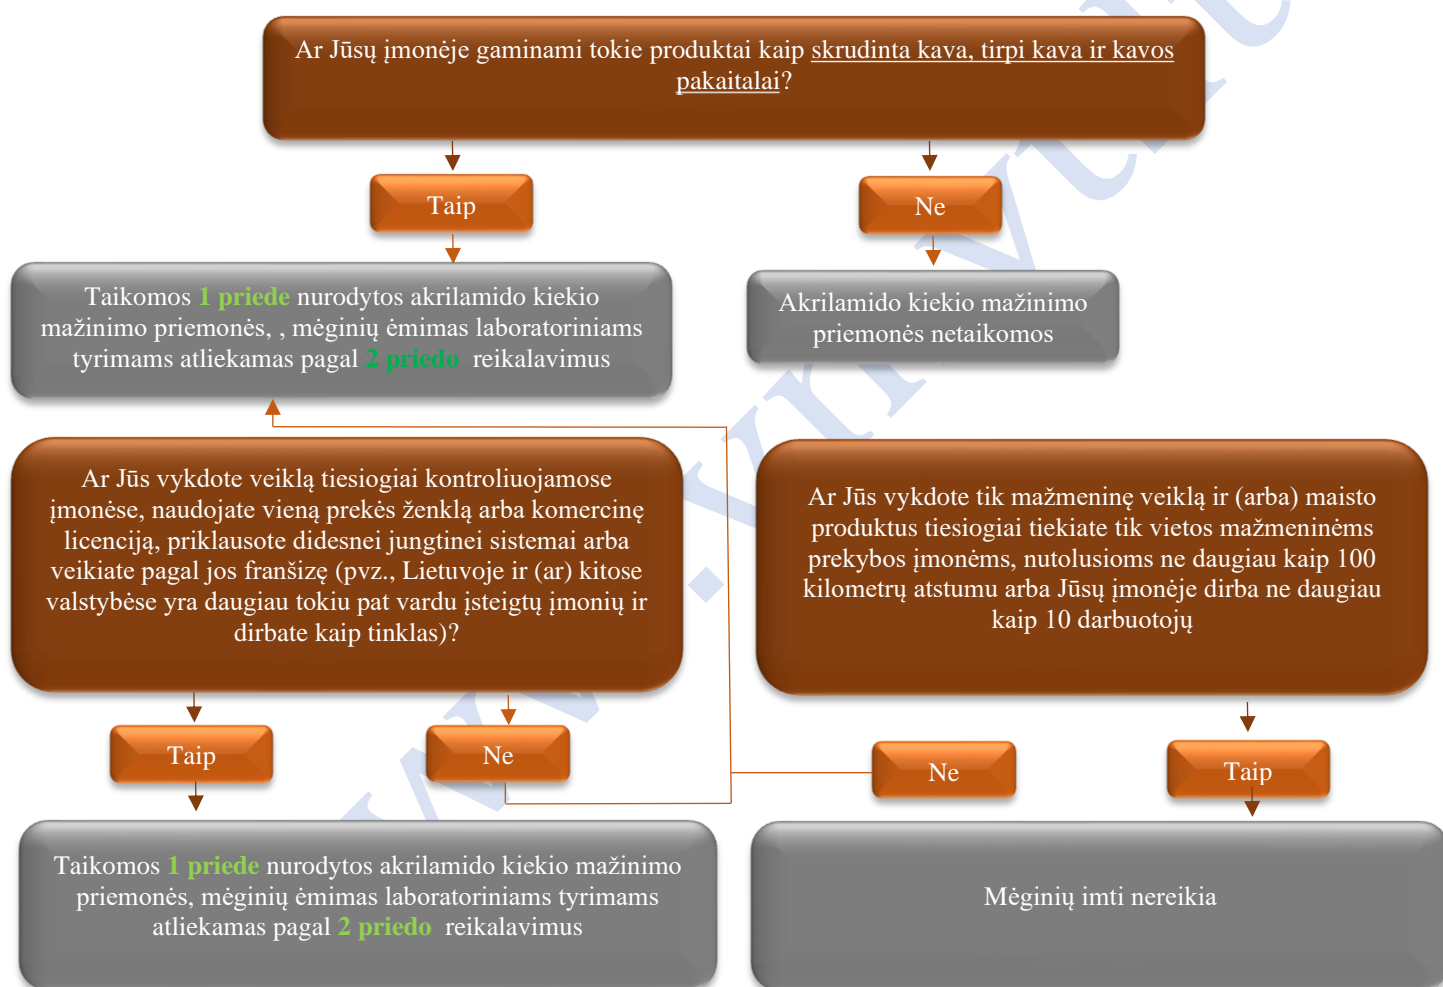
Ar Jūsų įmonėje gaminami tokie produktai kaip skrudinta kava, tirpi kava ir kavos pakaitalai?

Taip

Ne

Taikomos 1 priede nurodytos akrilamido kiekio mažinimo priemonės, , mėginių ėmimas laboratoriniams tyrimams atliekamas pagal 2 priedo reikalavimus

Akrilamido kiekio mažinimo priemonės netaikomos

Ar Jūs vykdote veiklą tiesiogiai kontroliuojamose įmonėse, naudojate vieną prekės ženklą arba komercinę licenciją, priklausote didesnei jungtinei sistemai arba veikiate pagal jos franšizę (pvz., Lietuvoje ir (ar) kitose valstybėse yra daugiau tokiu pat vardu įsteigtų įmonių ir dirbate kaip tinklas)?

Ar Jūs vykdote tik mažmeninę veiklą ir (arba) maisto produktus tiesiogiai tiekiate tik vietos mažmeninėms prekybos įmonėms, nutolusioms ne daugiau kaip 100 kilometrų atstumu arba Jūsų įmonėje dirba ne daugiau kaip 10 darbuotojų

Taip

Ne

Ne

Taip

Taikomos 1 priede nurodytos akrilamido kiekio mažinimo priemonės, mėginių ėmimas laboratoriniams tyrimams atliekamas pagal 2 priedo reikalavimus

Mėginių imti nereikia